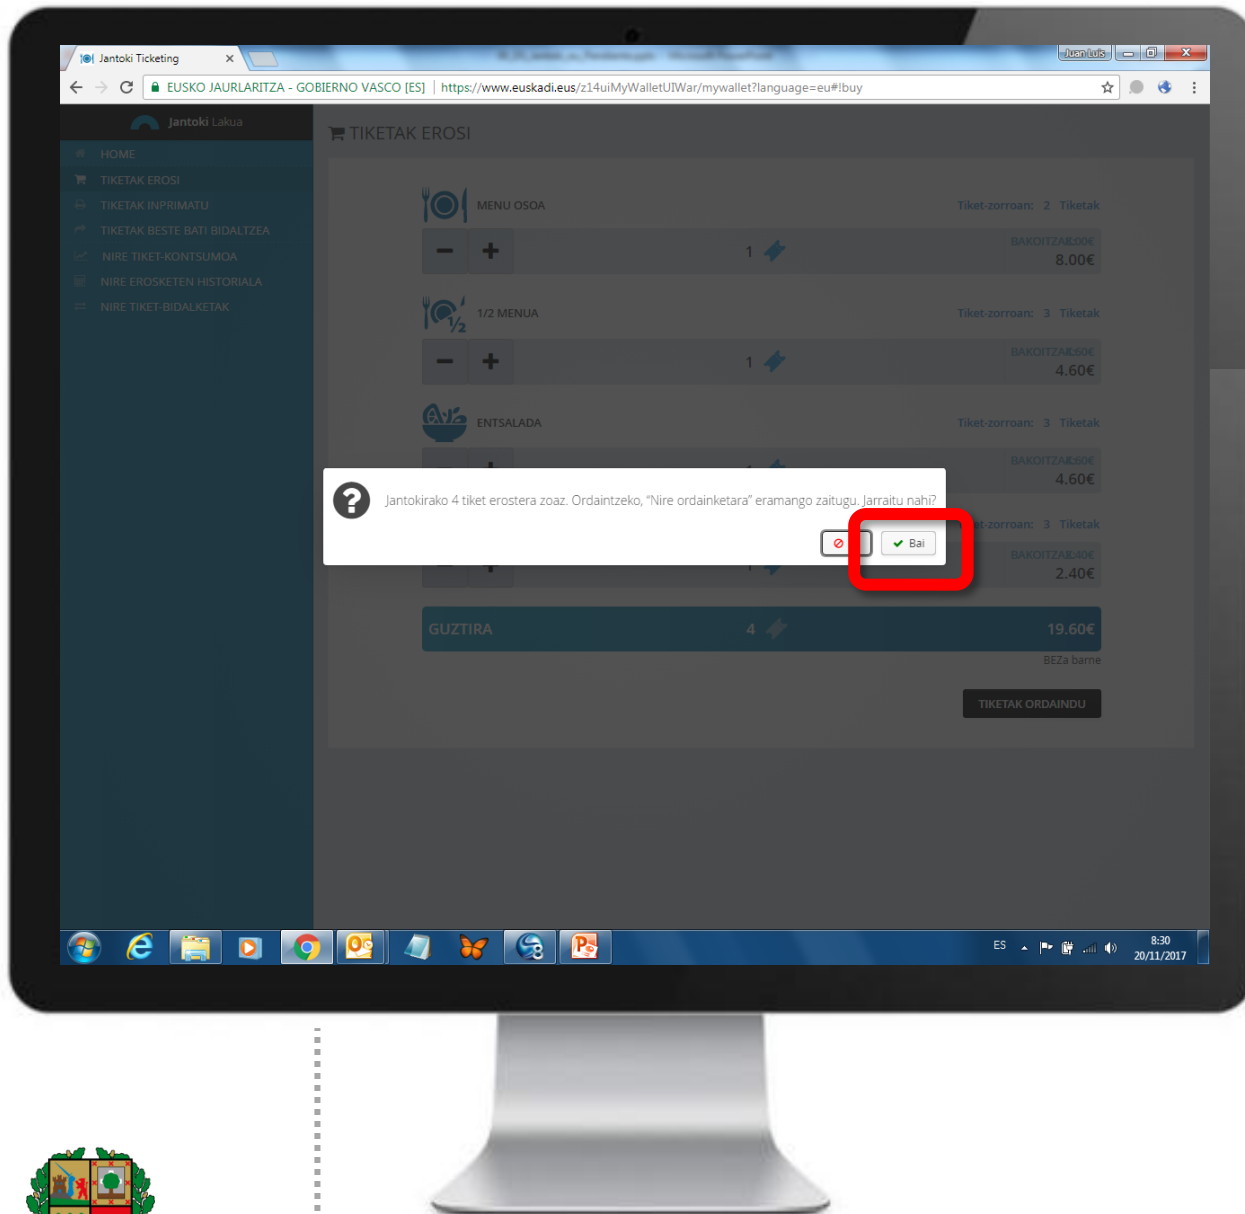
Jantoki Ticketing

Juan Luis

EUSKO JAURLARITZA - GOBIERNO VASCO [ES] | https://www.euskadi.eus/z14uiMyWalletUIWar/mywallet?language=eu#!buy

Jantoki Lakua

HOME
TIKETAK EROSI
TIKETAK INPRIMATU
TIKETAK BESTE BATI BIDALTZEA
NIRE TIKET-KONTSUMOA
NIRE EROSKETEN HISTORIALA
NIRE TIKET-BIDALKETAK

TIKETAK EROSI

MENU OSOA Tiket-zorroan: 2 Tiketak
BAKOITZA:8.00€
1
8.00€

1/2 MENUA Tiket-zorroan: 3 Tiketak
BAKOITZA:4.60€
1
4.60€

ENTSALADA Tiket-zorroan: 3 Tiketak
BAKOITZA:4.60€
4.60€

Tiket-zorroan: 3 Tiketak
BAKOITZA:2.40€
2.40€

Jantokirako 4 tiket erostera zoaz. Ordaintzeko, "Nire ordainketara" eramango zaitugu. Jarraitu nahi?

Bai

GUZTIRA 4 19.60€
BEZa barne

TIKETAK ORDAINDU

ES 8:30 20/11/2017